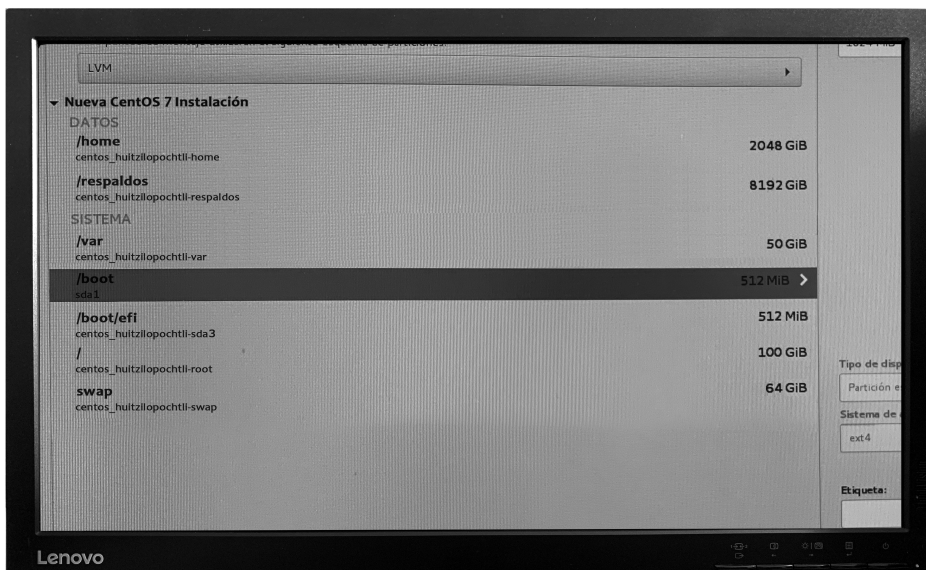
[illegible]

LVM

Nueva CentOS 7 Instalación

DATOS

/home
centos_huitzilopochtli-home
2048 GiB

/respaldos
centos_huitzilopochtli-respaldos
8192 GiB

SISTEMA

/var
centos_huitzilopochtli-var
50 GiB

/boot
sda1
512 MiB

/boot/efi
centos_huitzilopochtli-sda3
512 MiB

/
centos_huitzilopochtli-root
100 GiB

swap
centos_huitzilopochtli-swap
64 GiB

1024 MiB

Tipo de disp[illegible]
Partición e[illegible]
Sistema de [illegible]
ext4

Etiqueta:

Lenovo